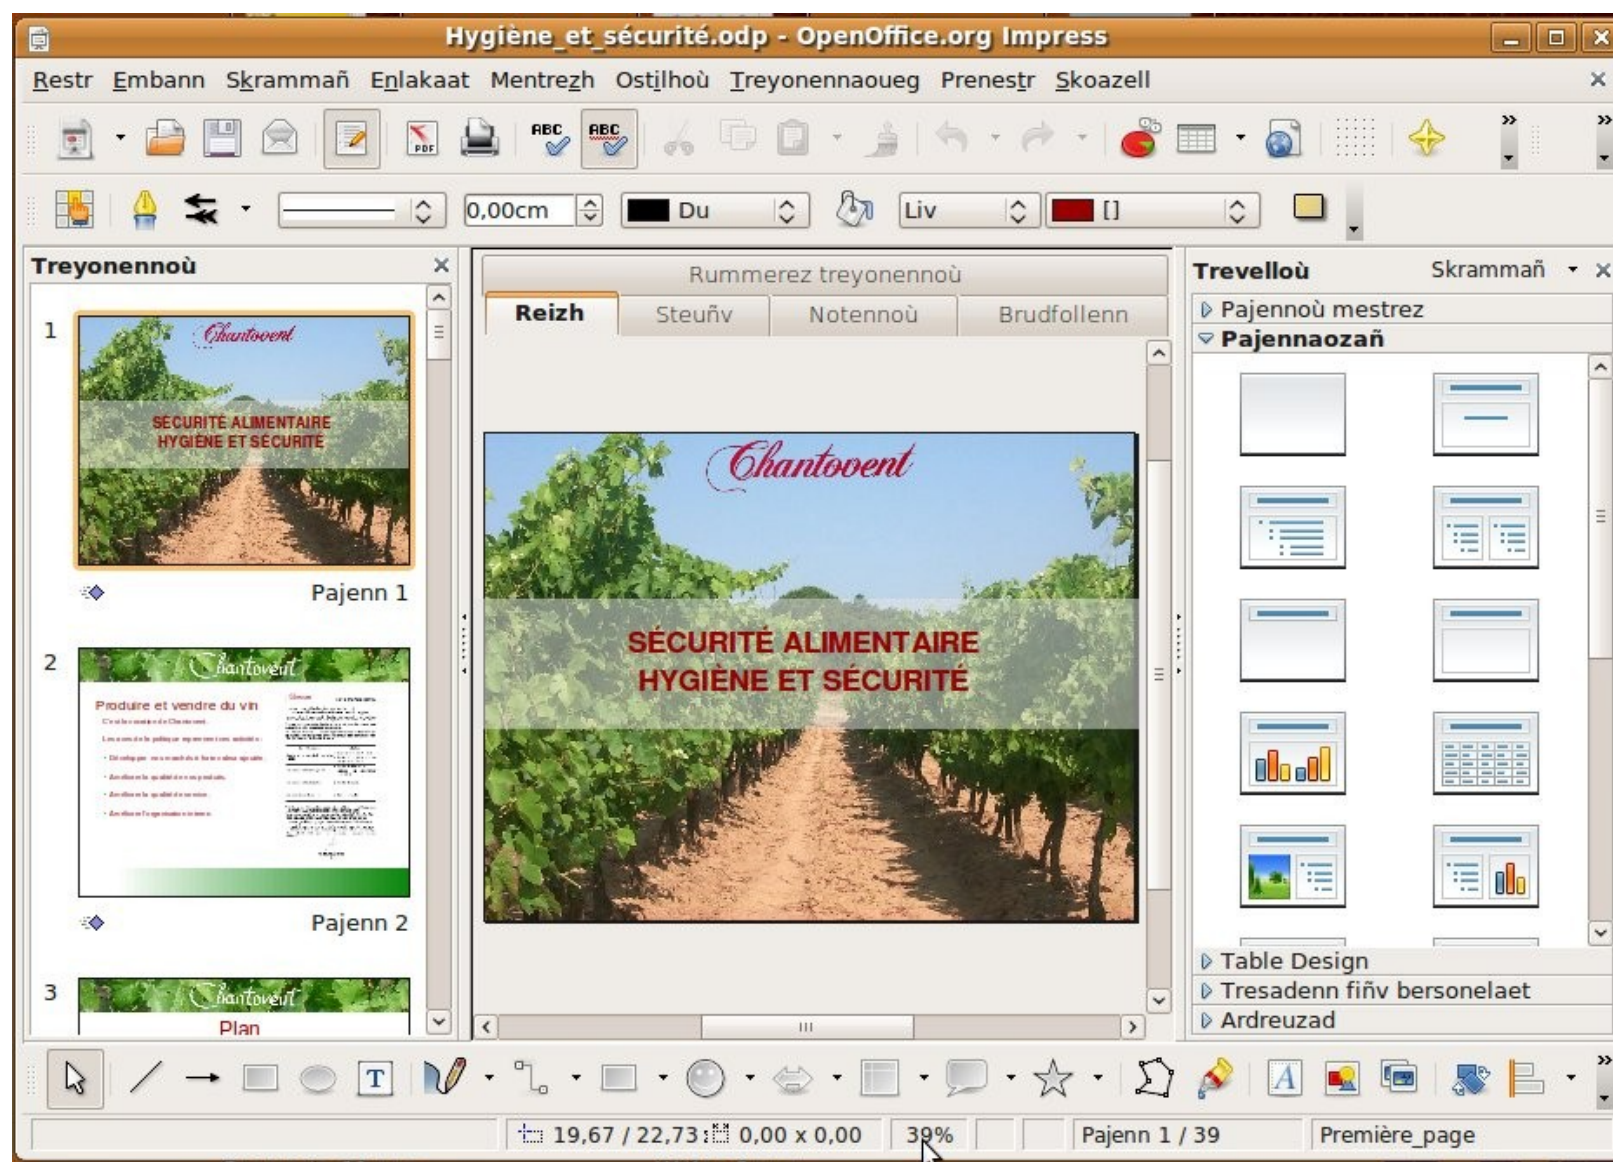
Hygiène_et_sécurité.odp - OpenOffice.org Impress

Restr Embann Skrammañ Enlakaat Mentrezh Ostilhoù Treyonennaoueg Prenestr Skoazell

0,00cm Du Liv []

Treyonennoù

1

Chantovent

SÉCURITÉ ALIMENTAIRE HYGIÈNE ET SÉCURITÉ

Pajenn 1

2

Chantovent

Produire et vendre du vin

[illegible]

Pajenn 2

3

Chantovent

Plan

Rummerez treyonennoù

Reizh Steuñv Notennoù Brudfollenn

Chantovent

SÉCURITÉ ALIMENTAIRE HYGIÈNE ET SÉCURITÉ

Trevelloù Skrammañ

Pajennoù mestrez

Pajennaozañ

Table Design

Tresadenn fiñv bersonelaet

Ardreuzad

19,67 / 22,73 0,00 x 0,00 39% Pajenn 1 / 39 Première_page